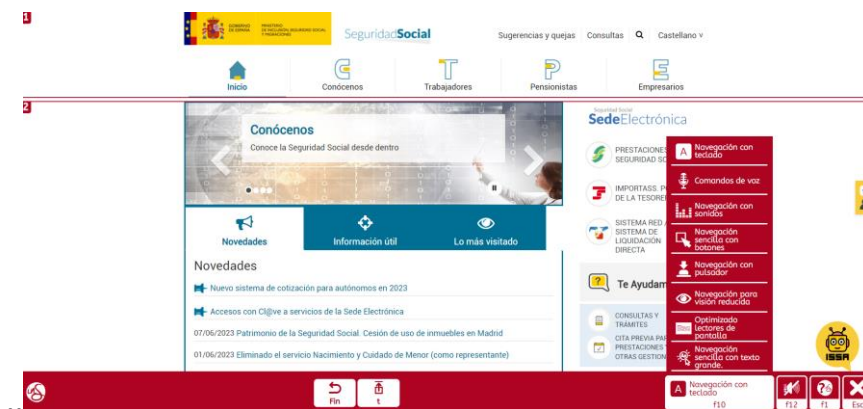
1

GOBIERNO DE ESPAÑA MINISTERIO DE INCLUSIÓN, SEGURIDAD SOCIAL Y MIGRACIONES

SeguridadSocial

Sugerencias y quejas Consultas Castellano

Inicio Conócenos Trabajadores Pensionistas Empresarios

2

Conócenos
Conoce la Seguridad Social desde dentro

Novedades Información útil Lo más visitado

Novedades

Nuevo sistema de cotización para autónomos en 2023

Accesos con Cl@ve a servicios de la Sede Electrónica

07/06/2023 Patrimonio de la Seguridad Social. Cesión de uso de inmuebles en Madrid

01/06/2023 Eliminado el servicio Nacimiento y Cuidado de Menor (como representante)

Seguridad Social
SedeElectrónica

PRESTACIONES SEGURIDAD SO

IMPORTASS. P DE LA TESORE

SISTEMA RED / SISTEMA DE LIQUIDACIÓN DIRECTA

Te Ayudam

CONSULTAS Y TRÁMITES

CITA PREVIA PAR PRESTACIONES Y OTRAS GESTION

Navegación con teclado

Comandos de voz

Navegación con sonidos

Navegación sencilla con botones

Navegación con pulsador

Navegación para visión reducida

Optimizado lectores de pantalla

Navegación sencilla con texto grande.

ISSA

Fin t

Navegación con teclado f10

f12 f1 Esc